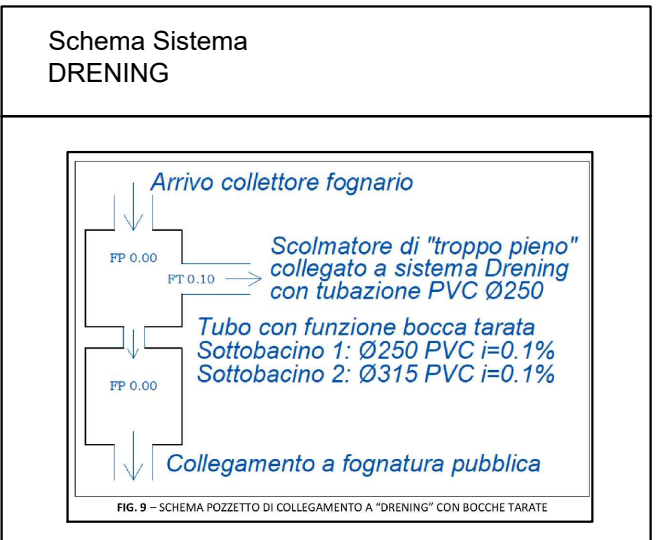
Schema Sistema DRENING

Arrivo collettore fognario

FP 0.00

FT 0.10

Scolmatore di "troppo pieno" collegato a sistema Drening con tubazione PVC Ø250

Tubo con funzione bocca tarata
Sottobacino 1: Ø250 PVC i=0.1%
Sottobacino 2: Ø315 PVC i=0.1%

FP 0.00

Collegamento a fognatura pubblica

FIG. 9 – SCHEMA POZZETTO DI COLLEGAMENTO A "DRENING" CON BOCCHE TARATE